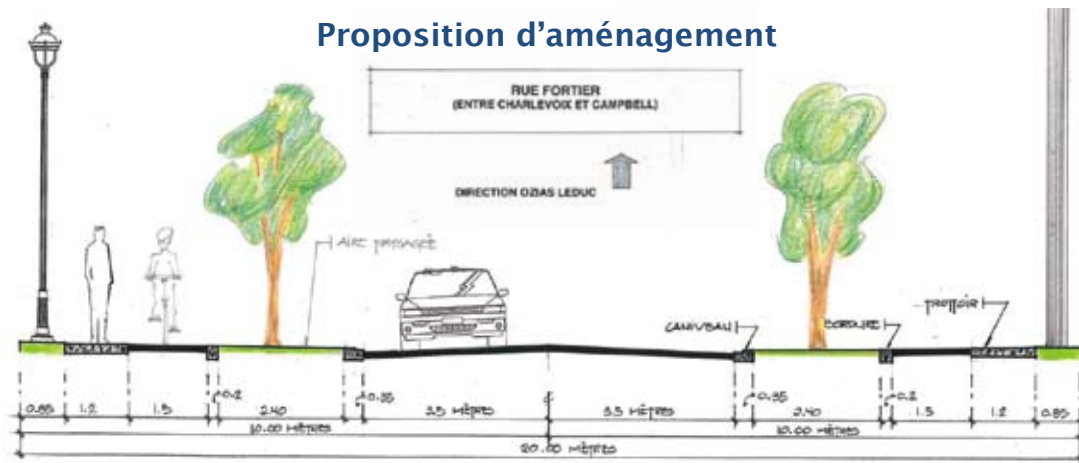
Proposition d'aménagement

RUE FORTIER
(ENTRE CHARLEVOIX ET CAMPBELL)

DIRECTION OZIAS LEDUC

AIRE PAYSAGÉE

CANIVEAU

BORDURE

TROTTOIR

0.85
1.2
1.5
0.2
2.40
0.35
3.5 MÈTRES
3.5 MÈTRES
0.35
2.40
0.2
1.5
1.2
0.85

10.00 MÈTRES
10.00 MÈTRES
20.00 MÈTRES